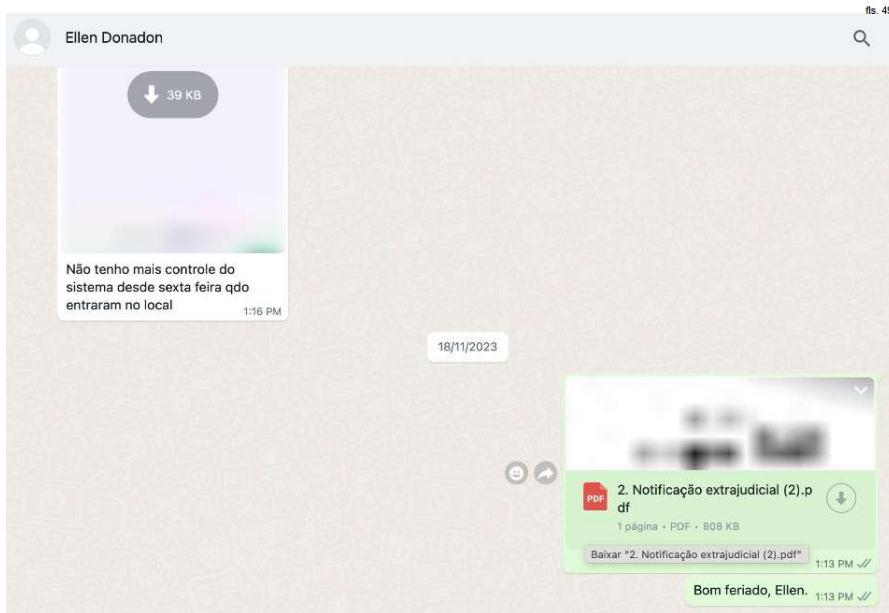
fls. 4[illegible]

Ellen Donadon

39 KB

Não tenho mais controle do sistema desde sexta feira qdo entraram no local
1:16 PM

18/11/2023

PDF
2. Notificação extrajudicial (2).pdf
1 página • PDF • 808 KB
Baixar "2. Notificação extrajudicial (2).pdf"
1:13 PM

Bom feriado, Ellen. 1:13 PM